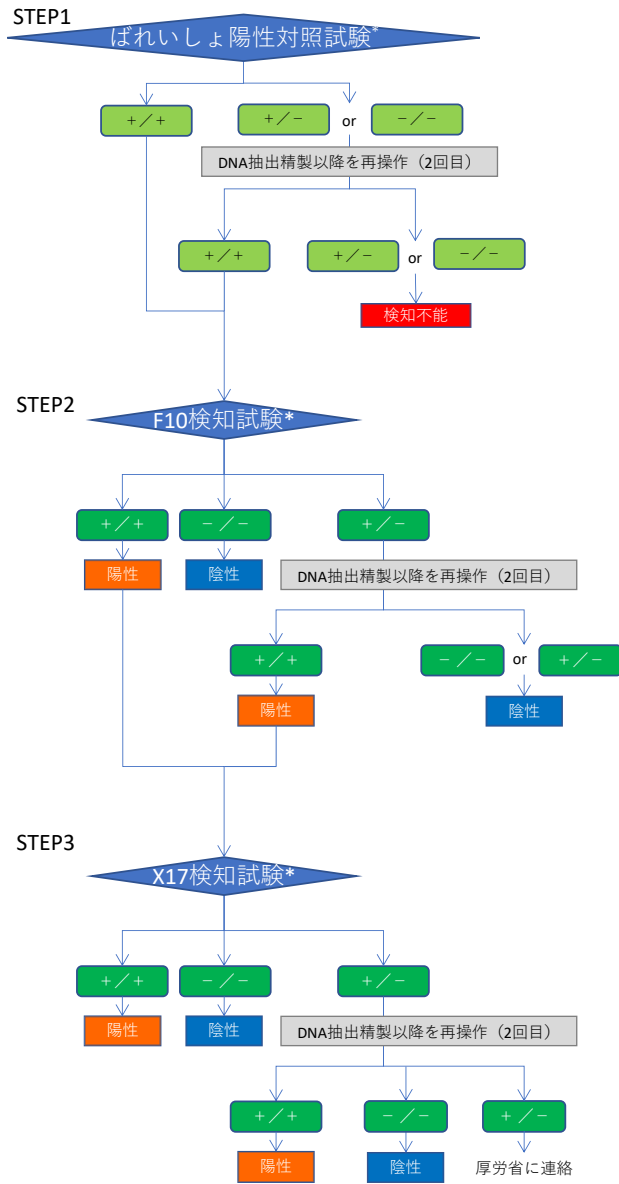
STEP1

ばれいしょ陽性対照試験*

＋／＋

＋／－

or

－／－

DNA抽出精製以降を再操作（2回目）

＋／＋

＋／－

or

－／－

検知不能

STEP2

F10検知試験*

＋／＋

－／－

＋／－

陽性

陰性

DNA抽出精製以降を再操作（2回目）

＋／＋

－／－

or

＋／－

陽性

陰性

STEP3

X17検知試験*

＋／＋

－／－

＋／－

陽性

陰性

DNA抽出精製以降を再操作（2回目）

＋／＋

－／－

＋／－

陽性

陰性

厚労省に連絡